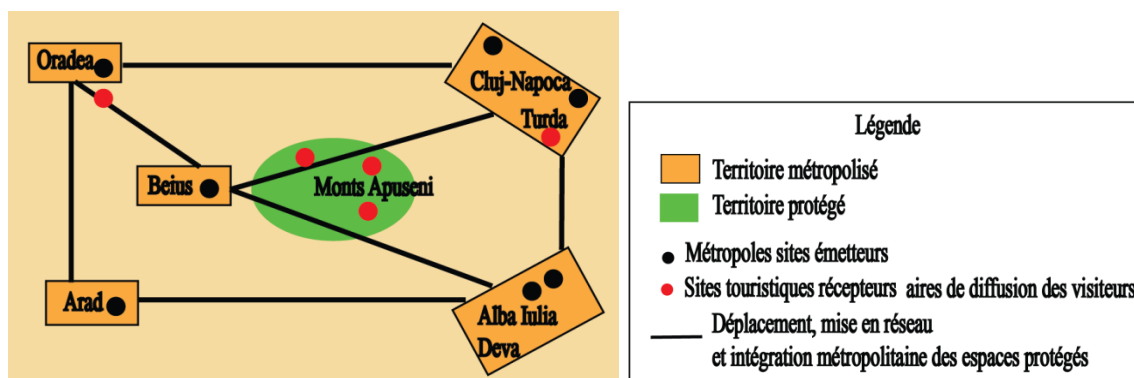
Oradea

Cluj-Napoca

Turda

Beius

Monts Apuseni

Arad

Alba Iulia

Deva

Légende

Territoire métropolisé

Territoire protégé

Métropoles sites émetteurs

Sites touristiques récepteurs aires de diffusion des visiteurs

Déplacement, mise en réseau et intégration métropolitaine des espaces protégés